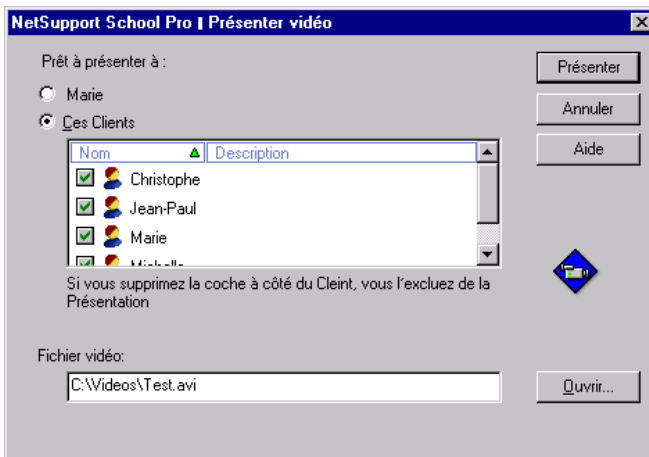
NetSupport School Pro | Présenter vidéo

Prêt à présenter à :

Marie

Ces Clients

| Nom | Description |
|---|---|
| Christophe | |
| Jean-Paul | |
| Marie | |
| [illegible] | |

Si vous supprimez la coche à côté du Cleint, vous l'excluez de la Présentation

Fichier vidéo:

C:\Videos\Test.avi

Présenter

Annuler

Aide

Ouvrir...